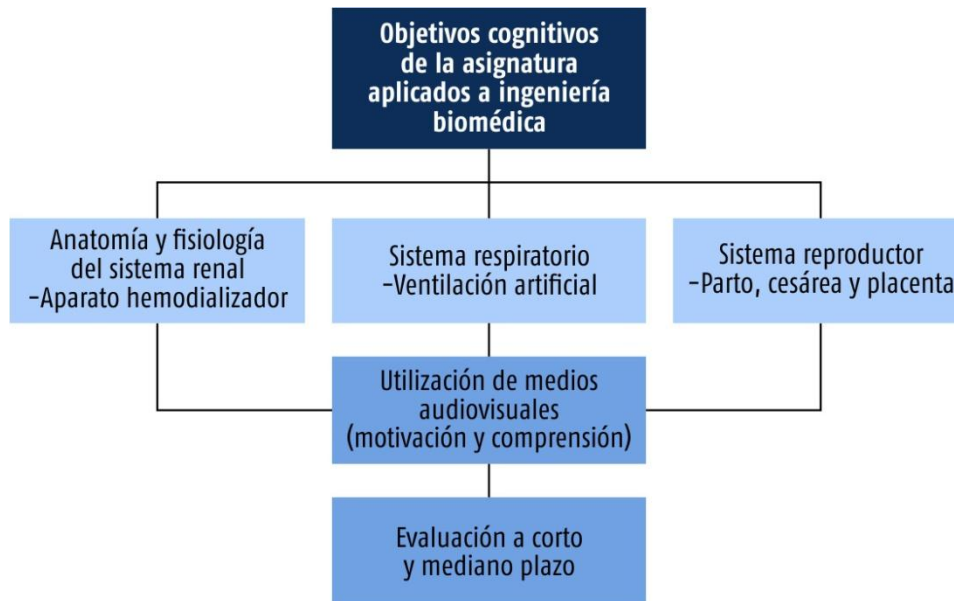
Objetivos cognitivos de la asignatura aplicados a ingeniería biomédica

Anatomía y fisiología del sistema renal
-Aparato hemodializador

Sistema respiratorio
-Ventilación artificial

Sistema reproductor
-Parto, cesárea y placenta

Utilización de medios audiovisuales (motivación y comprensión)

Evaluación a corto y mediano plazo